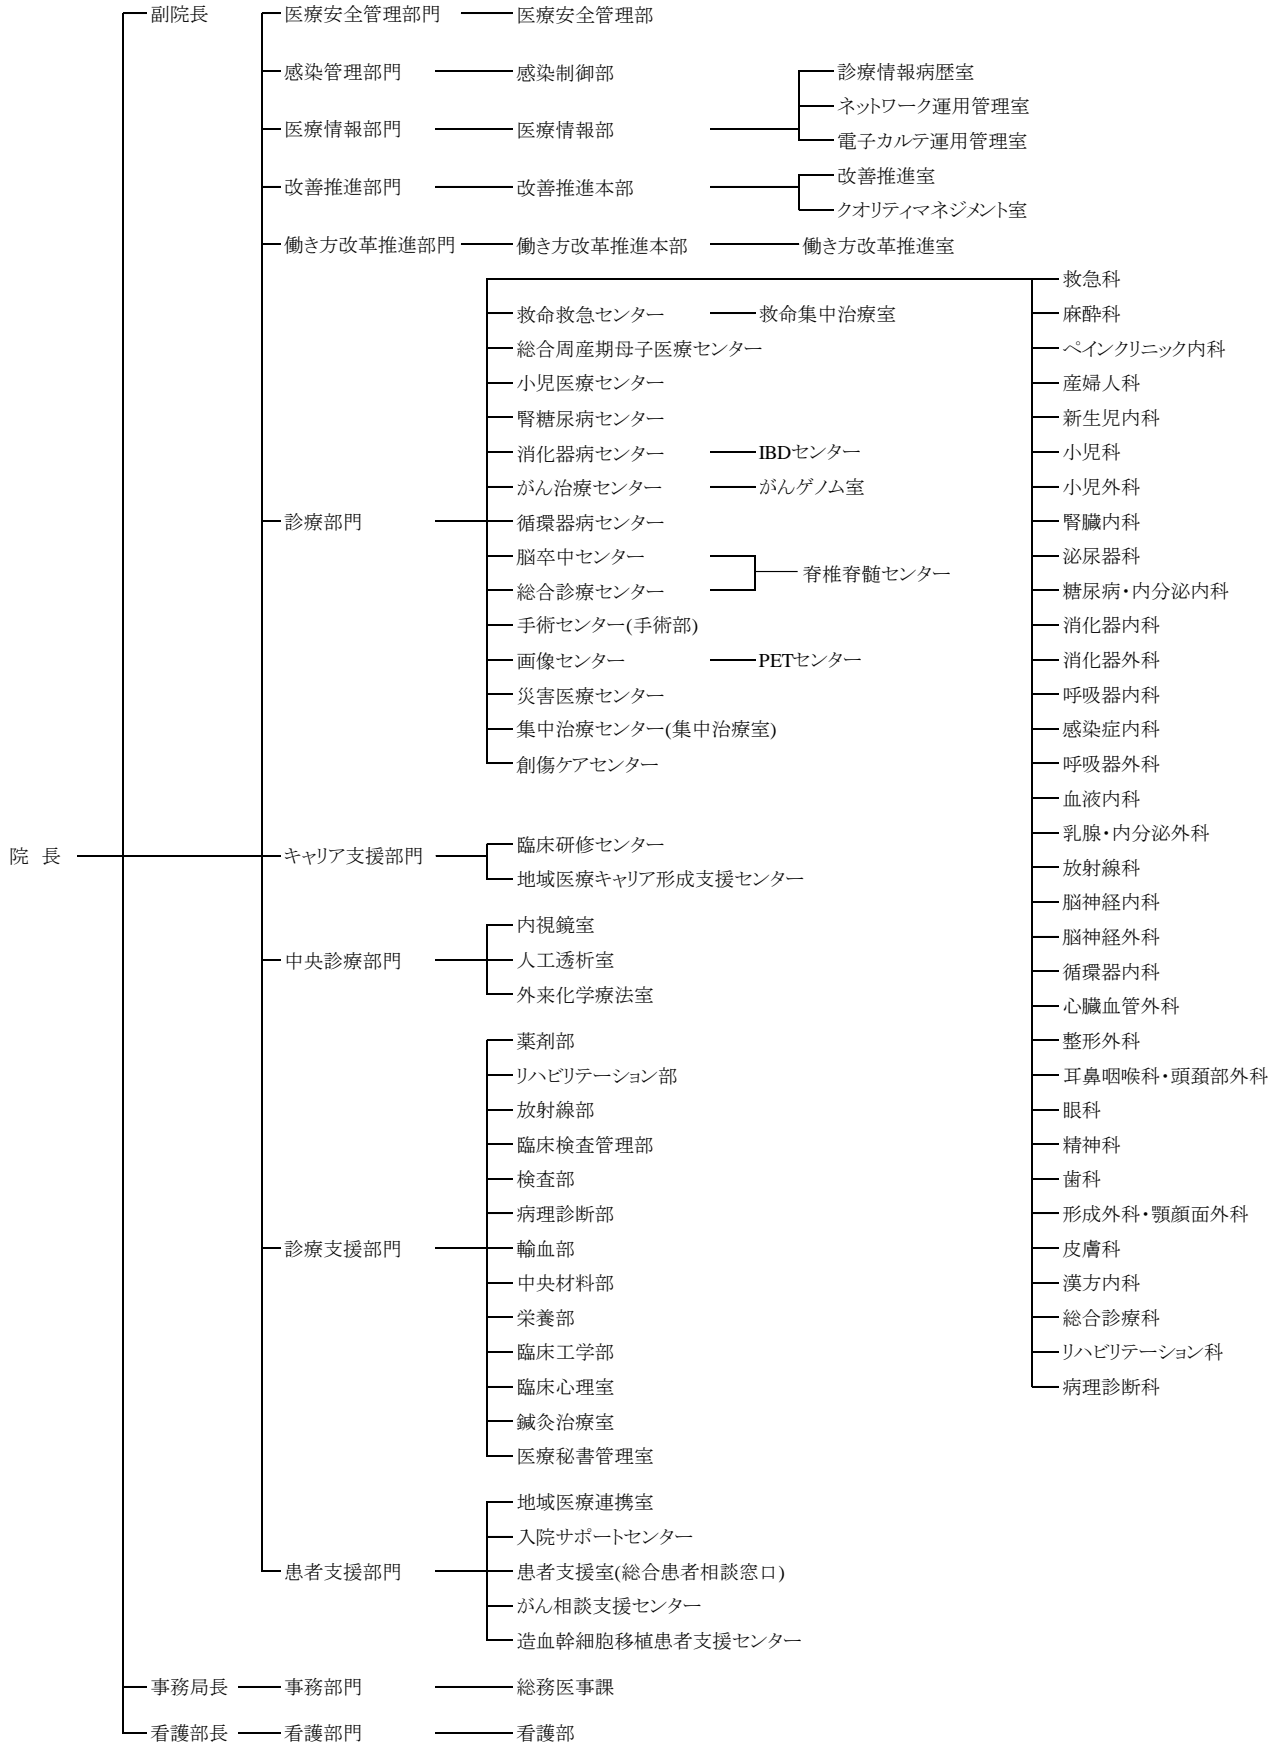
院 長

副院長

医療安全管理部門
医療安全管理部

感染管理部門
感染制御部

医療情報部門
医療情報部
診療情報病歴室
ネットワーク運用管理室
電子カルテ運用管理室

改善推進部門
改善推進本部
改善推進室
クオリティマネジメント室

働き方改革推進部門
働き方改革推進本部
働き方改革推進室

診療部門
救命救急センター
救命集中治療室
総合周産期母子医療センター
小児医療センター
腎糖尿病センター
消化器病センター
IBDセンター
がん治療センター
がんゲノム室
循環器病センター
脳卒中センター
総合診療センター
脊椎脊髄センター
手術センター(手術部)
画像センター
PETセンター
災害医療センター
集中治療センター(集中治療室)
創傷ケアセンター

救急科
麻酔科
ペインクリニック内科
産婦人科
新生児内科
小児科
小児外科
腎臓内科
泌尿器科
糖尿病・内分泌内科
消化器内科
消化器外科
呼吸器内科
感染症内科
呼吸器外科
血液内科
乳腺・内分泌外科
放射線科
脳神経内科
脳神経外科
循環器内科
心臓血管外科
整形外科
耳鼻咽喉科・頭頚部外科
眼科
精神科
歯科
形成外科・顎顔面外科
皮膚科
漢方内科
総合診療科
リハビリテーション科
病理診断科

キャリア支援部門
臨床研修センター
地域医療キャリア形成支援センター

中央診療部門
内視鏡室
人工透析室
外来化学療法室

診療支援部門
薬剤部
リハビリテーション部
放射線部
臨床検査管理部
検査部
病理診断部
輸血部
中央材料部
栄養部
臨床工学部
臨床心理室
鍼灸治療室
医療秘書管理室

患者支援部門
地域医療連携室
入院サポートセンター
患者支援室(総合患者相談窓口)
がん相談支援センター
造血幹細胞移植患者支援センター

事務局長
事務部門
総務医事課

看護部長
看護部門
看護部